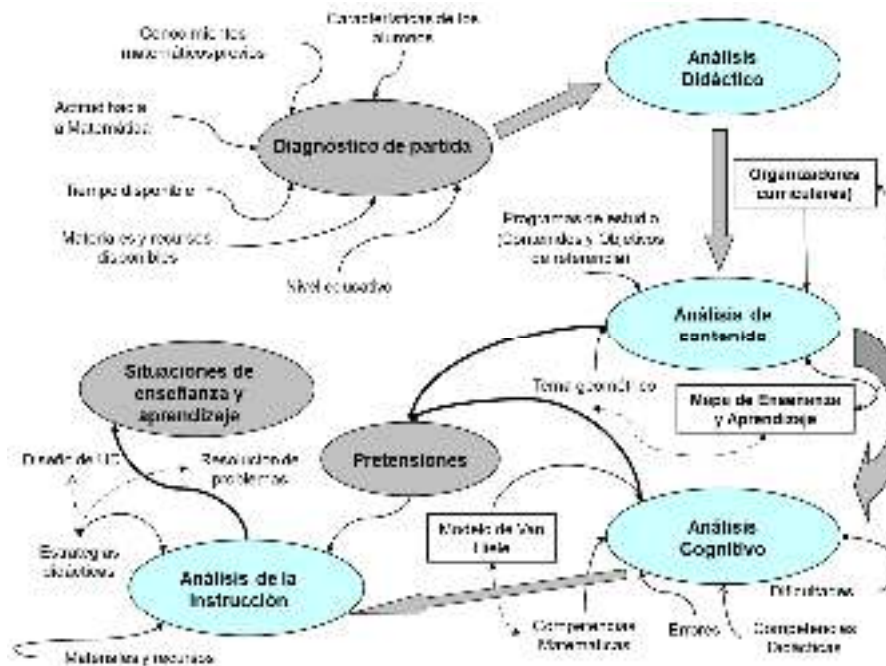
Conocimientos matemáticos previos

Características de los alumnos

Análisis Didáctico

Actitud hacia la Matemática

Diagnostico de partida

Tiempo disponible

Organizaciones curriculares]

Materiales y recursos disponibles

Programas de estudio (Contenidos y Objetivos de referencia)

Nivel educativo

Análisis de contenido

Situaciones de enseñanza y aprendizaje

Tema geométrico

Mapa de Enseñanza y Aprendizaje

Diseño de UD

Resolución de problemas

Pretensiones

Modelo de Van Hiele

Análisis Cognitivo

Estrategias didácticas

Análisis de la instrucción

Dificultades

Competencias Matemáticas

Errores

Competencias Didácticas

Materiales y recursos